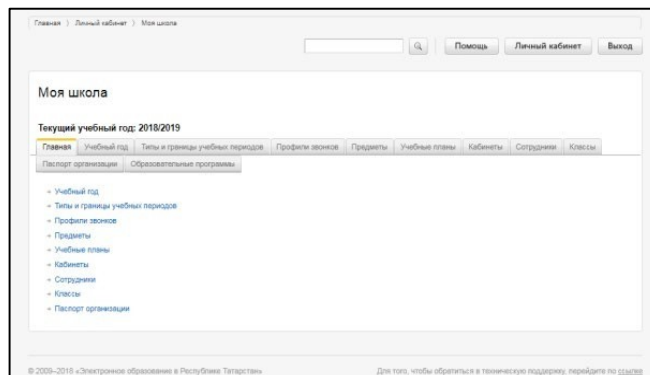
Главная 〉 Личный кабинет 〉 Моя школа

Помощь | Личный кабинет | Выход

Моя школа

Текущий учебный год: 2018/2019

Главная | Учебный год | Типы и границы учебных периодов | Профили звонков | Предметы | Учебные планы | Кабинеты | Сотрудники | Классы

Паспорт организации | Образовательные программы

→ Учебный год
→ Типы и границы учебных периодов
→ Профили звонков
→ Предметы
→ Учебные планы
→ Кабинеты
→ Сотрудники
→ Классы
→ Паспорт организации

© 2009–2018 «Электронное образование в Республике Татарстан»

Для того, чтобы обратиться в техническую поддержку, перейдите по ссылке